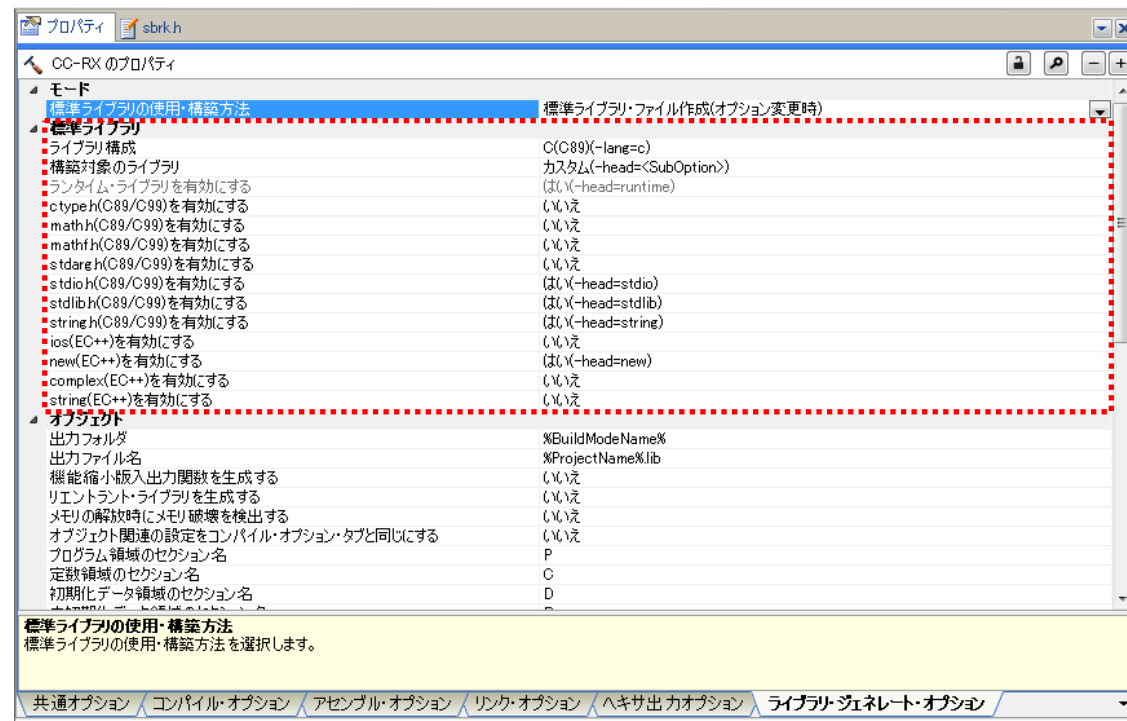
プロパティ sbrk.h

CC-RX のプロパティ

モード

| | |
|---|---|
| 標準ライブラリの使用・構築方法 | 標準ライブラリ・ファイル作成(オプション変更時) |

標準ライブラリ

| | |
|---|---|
| ライブラリ構成 | C(C89)(-lang=c) |
| 構築対象のライブラリ | カスタム(-head=<SubOption>) |
| ランタイム・ライブラリを有効にする | はい(-head=runtime) |
| ctype.h(C89/C99)を有効にする | いいえ |
| math.h(C89/C99)を有効にする | いいえ |
| mathf.h(C89/C99)を有効にする | いいえ |
| stdarg.h(C89/C99)を有効にする | いいえ |
| stdio.h(C89/C99)を有効にする | はい(-head=stdio) |
| stdlib.h(C89/C99)を有効にする | はい(-head=stdlib) |
| string.h(C89/C99)を有効にする | はい(-head=string) |
| ios(EC++)を有効にする | いいえ |
| new(EC++)を有効にする | はい(-head=new) |
| complex(EC++)を有効にする | いいえ |
| string(EC++)を有効にする | いいえ |

オブジェクト

| | |
|---|---|
| 出力フォルダ | %BuildModeName% |
| 出力ファイル名 | %ProjectName%.lib |
| 機能縮小版入出力関数を生成する | いいえ |
| リエントラント・ライブラリを生成する | いいえ |
| メモリの解放時にメモリ破壊を検出する | いいえ |
| オブジェクト関連の設定をコンパイル・オプション・タブと同じにする | いいえ |
| プログラム領域のセクション名 | P |
| 定数領域のセクション名 | C |
| 初期化データ領域のセクション名 | D |

標準ライブラリの使用・構築方法
標準ライブラリの使用・構築方法 を選択します。

共通オプション | コンパイル・オプション | アセンブル・オプション | リンク・オプション | ヘキサ出力オプション | ライブラリ・ジェネレート・オプション